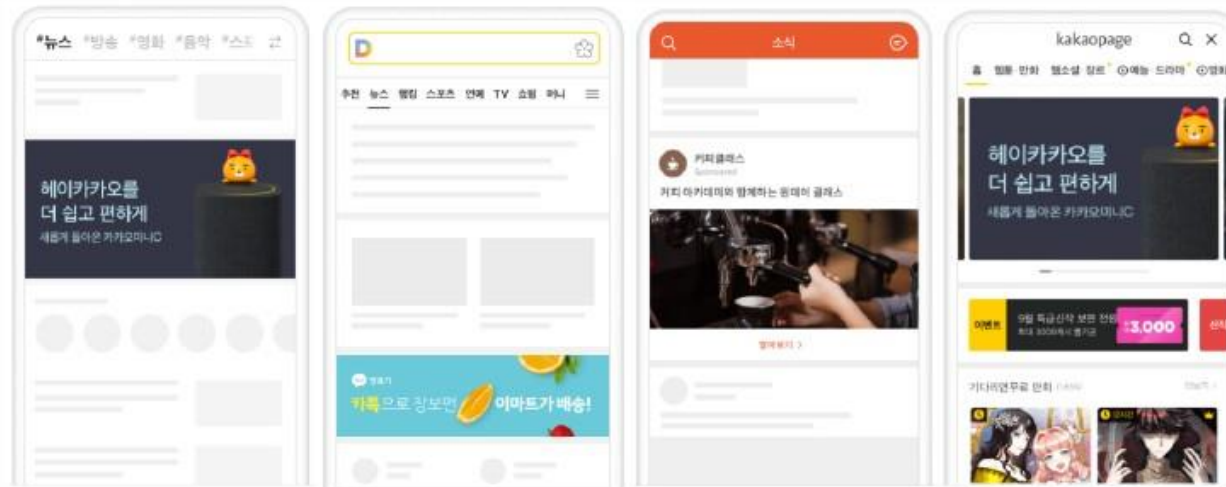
#뉴스 #방송 #영화 #음악 #스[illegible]

헤이카카오를 더 쉽고 편하게
새롭게 돌아온 카카오미니C

D

추천 뉴스 랭킹 스포츠 연예 TV 쇼핑 머니

장보기
카톡으로 장보면 이마트가 배송!

소식

커피클래스
Sponsored
커피 아카데미와 함께하는 원데이 클래스

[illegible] >

kakaopage

홈 웹툰 만화 웹소설 장르 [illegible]예능 드라마 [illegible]영화

헤이카카오를 더 쉽고 편하게
새롭게 돌아온 카카오미니C

이벤트 9월 특급신작 보면 전원 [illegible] 3,000

기다리면무료 만화 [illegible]